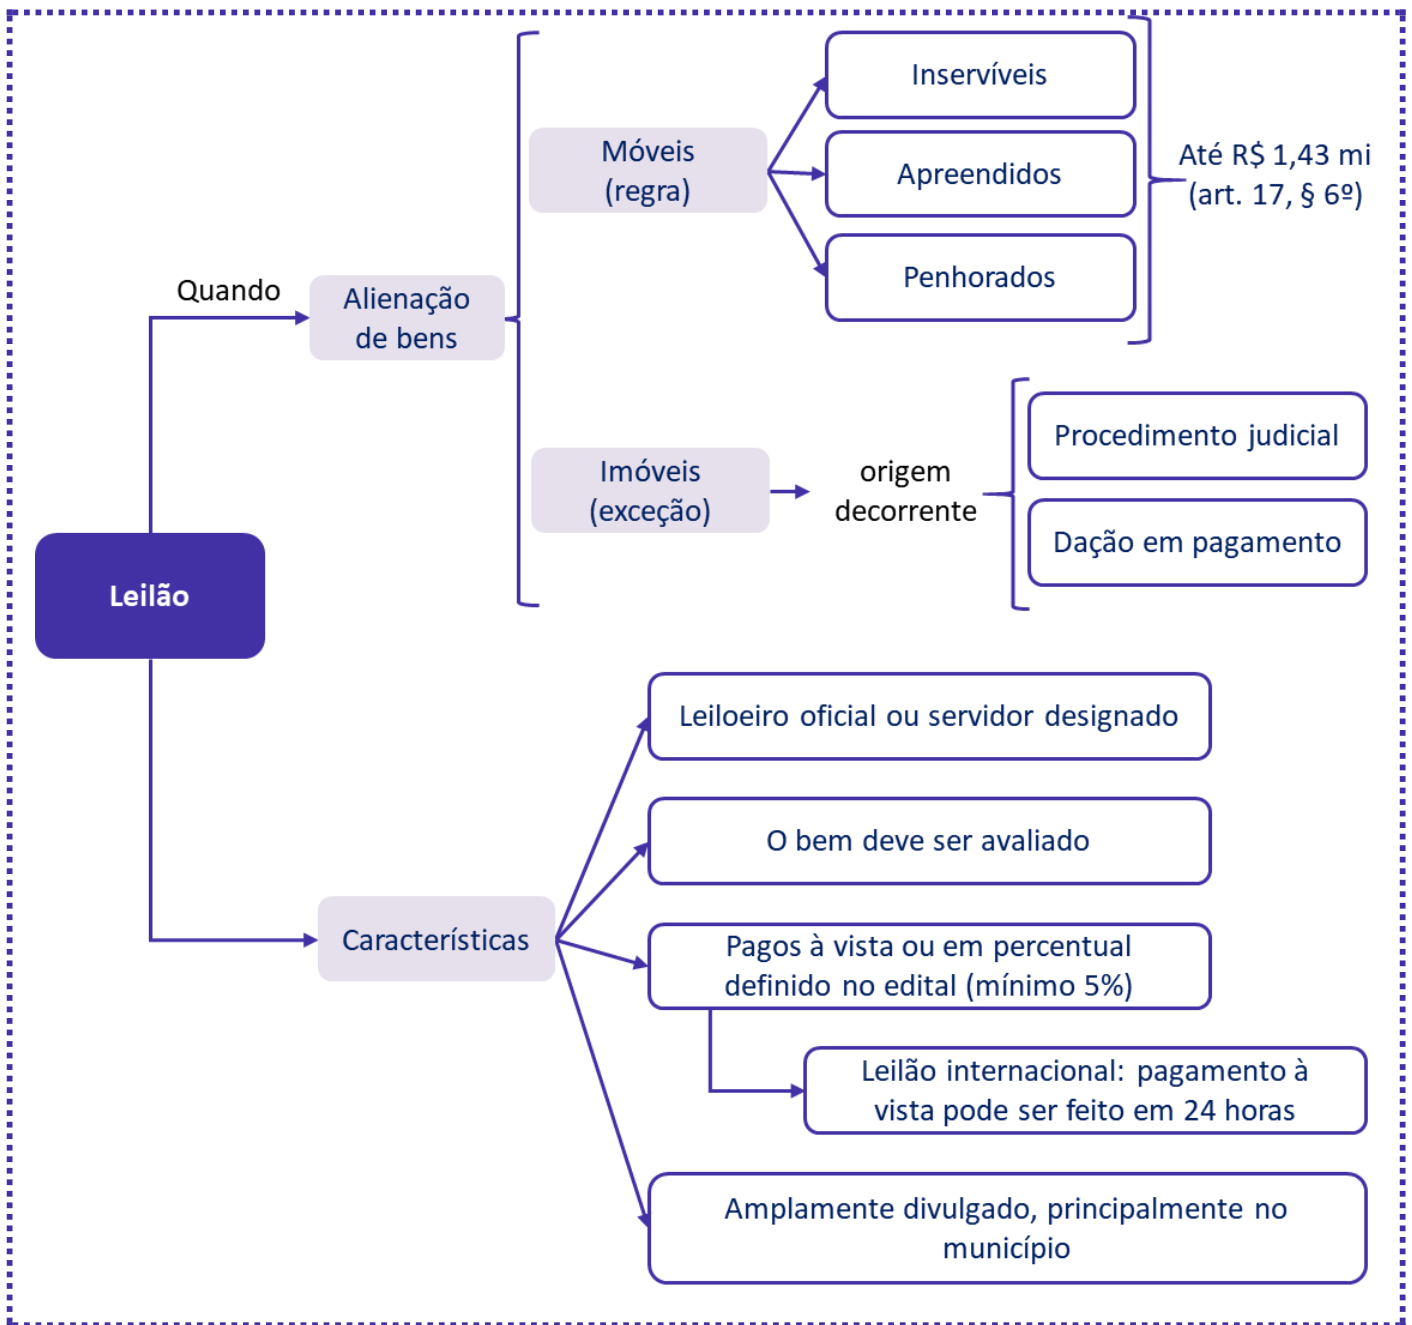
Leilão

Quando

Alienação de bens

Móveis (regra)

Inservíveis

Apreendidos

Penhorados

Até R$ 1,43 mi (art. 17, § 6º)

Imóveis (exceção)

origem decorrente

Procedimento judicial

Dação em pagamento

Características

Leiloeiro oficial ou servidor designado

O bem deve ser avaliado

Pagos à vista ou em percentual definido no edital (mínimo 5%)

Leilão internacional: pagamento à vista pode ser feito em 24 horas

Amplamente divulgado, principalmente no município